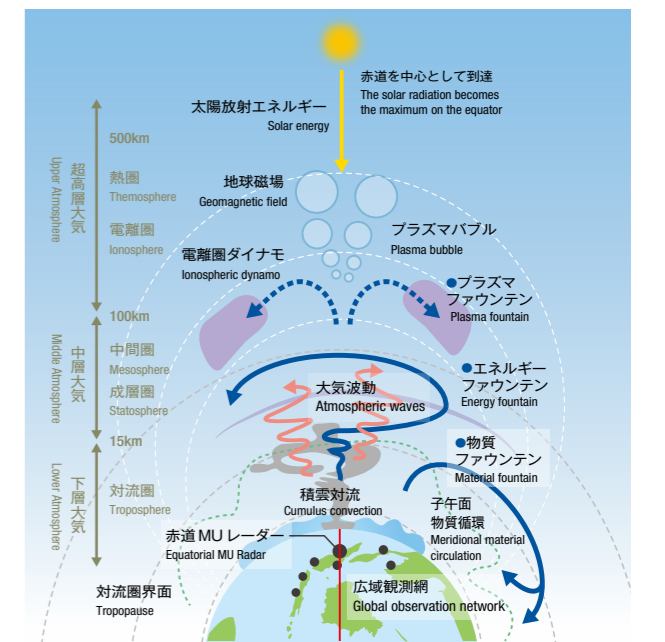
赤道を中心として到達
The solar radiation becomes the maximum on the equator

太陽放射エネルギー
Solar energy

500km

超高層大気
Upper Atmosphere

熱圏
Themosphere

電離圏
Ionosphere

地球磁場
Geomagnetic field

プラズマバブル
Plasma bubble

電離圏ダイナモ
Ionospheric dynamo

●プラズマファウンテン
Plasma fountain

100km

中層大気
Middle Atmosphere

中間圏
Mesosphere

成層圏
Statosphere

●エネルギーファウンテン
Energy fountain

大気波動
Atmospheric waves

15km

●物質ファウンテン
Material fountain

下層大気
Lower Atmosphere

対流圏
Troposphere

積雲対流
Cumulus convection

子午面物質循環
Meridional material circulation

赤道 MU レーダー
Equatorial MU Radar

対流圏界面
Tropopause

広域観測網
Global observation network